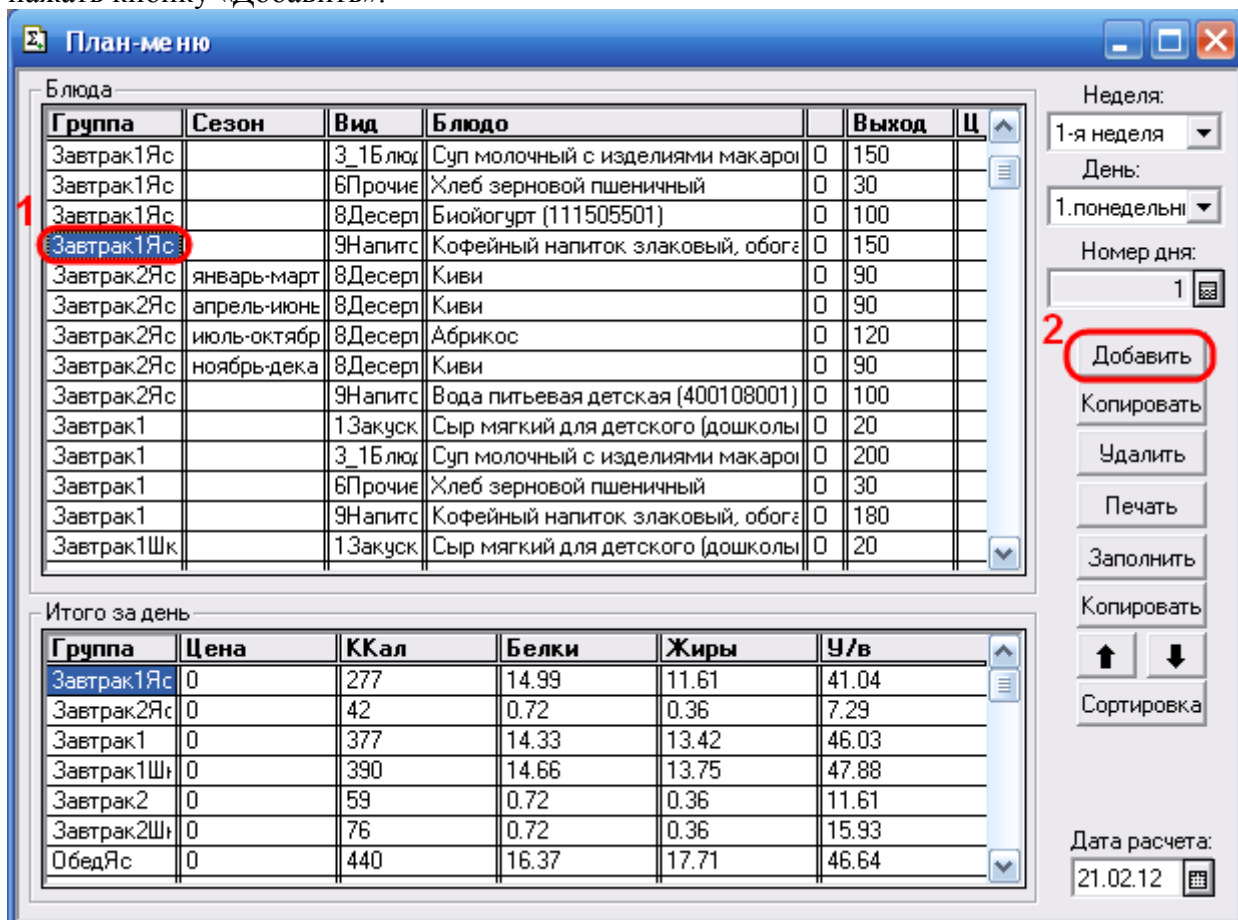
План-меню

Блюда

| Группа | Сезон | Вид | Блюдо | | Выход | Ц |
|---|---|---|---|---|---|---|
| Завтрак1Яс | | 3_1Блю | Суп молочный с изделиями макаро | 0 | 150 | |
| Завтрак1Яс | | 6Прочие | Хлеб зерновой пшеничный | 0 | 30 | |
| Завтрак1Яс | | 8Десерт | Биойогурт (111505501) | 0 | 100 | |
| Завтрак1Яс | | 9Напитс | Кофейный напиток злаковый, обога | 0 | 150 | |
| Завтрак2Яс | январь-март | 8Десерт | Киви | 0 | 90 | |
| Завтрак2Яс | апрель-июнь | 8Десерт | Киви | 0 | 90 | |
| Завтрак2Яс | июль-октябр | 8Десерт | Абрикос | 0 | 120 | |
| Завтрак2Яс | ноябрь-дека | 8Десерт | Киви | 0 | 90 | |
| Завтрак2Яс | | 9Напитс | Вода питьевая детская (400108001) | 0 | 100 | |
| Завтрак1 | | 1Закуск | Сыр мягкий для детского (дошколы | 0 | 20 | |
| Завтрак1 | | 3_1Блю | Суп молочный с изделиями макаро | 0 | 200 | |
| Завтрак1 | | 6Прочие | Хлеб зерновой пшеничный | 0 | 30 | |
| Завтрак1 | | 9Напитс | Кофейный напиток злаковый, обога | 0 | 180 | |
| Завтрак1Шк | | 1Закуск | Сыр мягкий для детского (дошколы | 0 | 20 | |

1

Неделя:
1-я неделя
День:
1.понедельн
Номер дня:
1

2
Добавить
Копировать
Удалить
Печать
Заполнить
Копировать
Сортировка

Итого за день

| Группа | Цена | ККал | Белки | Жиры | У/в |
|---|---|---|---|---|---|
| Завтрак1Яс | 0 | 277 | 14.99 | 11.61 | 41.04 |
| Завтрак2Яс | 0 | 42 | 0.72 | 0.36 | 7.29 |
| Завтрак1 | 0 | 377 | 14.33 | 13.42 | 46.03 |
| Завтрак1Шк | 0 | 390 | 14.66 | 13.75 | 47.88 |
| Завтрак2 | 0 | 59 | 0.72 | 0.36 | 11.61 |
| Завтрак2Шк | 0 | 76 | 0.72 | 0.36 | 15.93 |
| ОбедЯс | 0 | 440 | 16.37 | 17.71 | 46.64 |

Дата расчета:
21.02.12